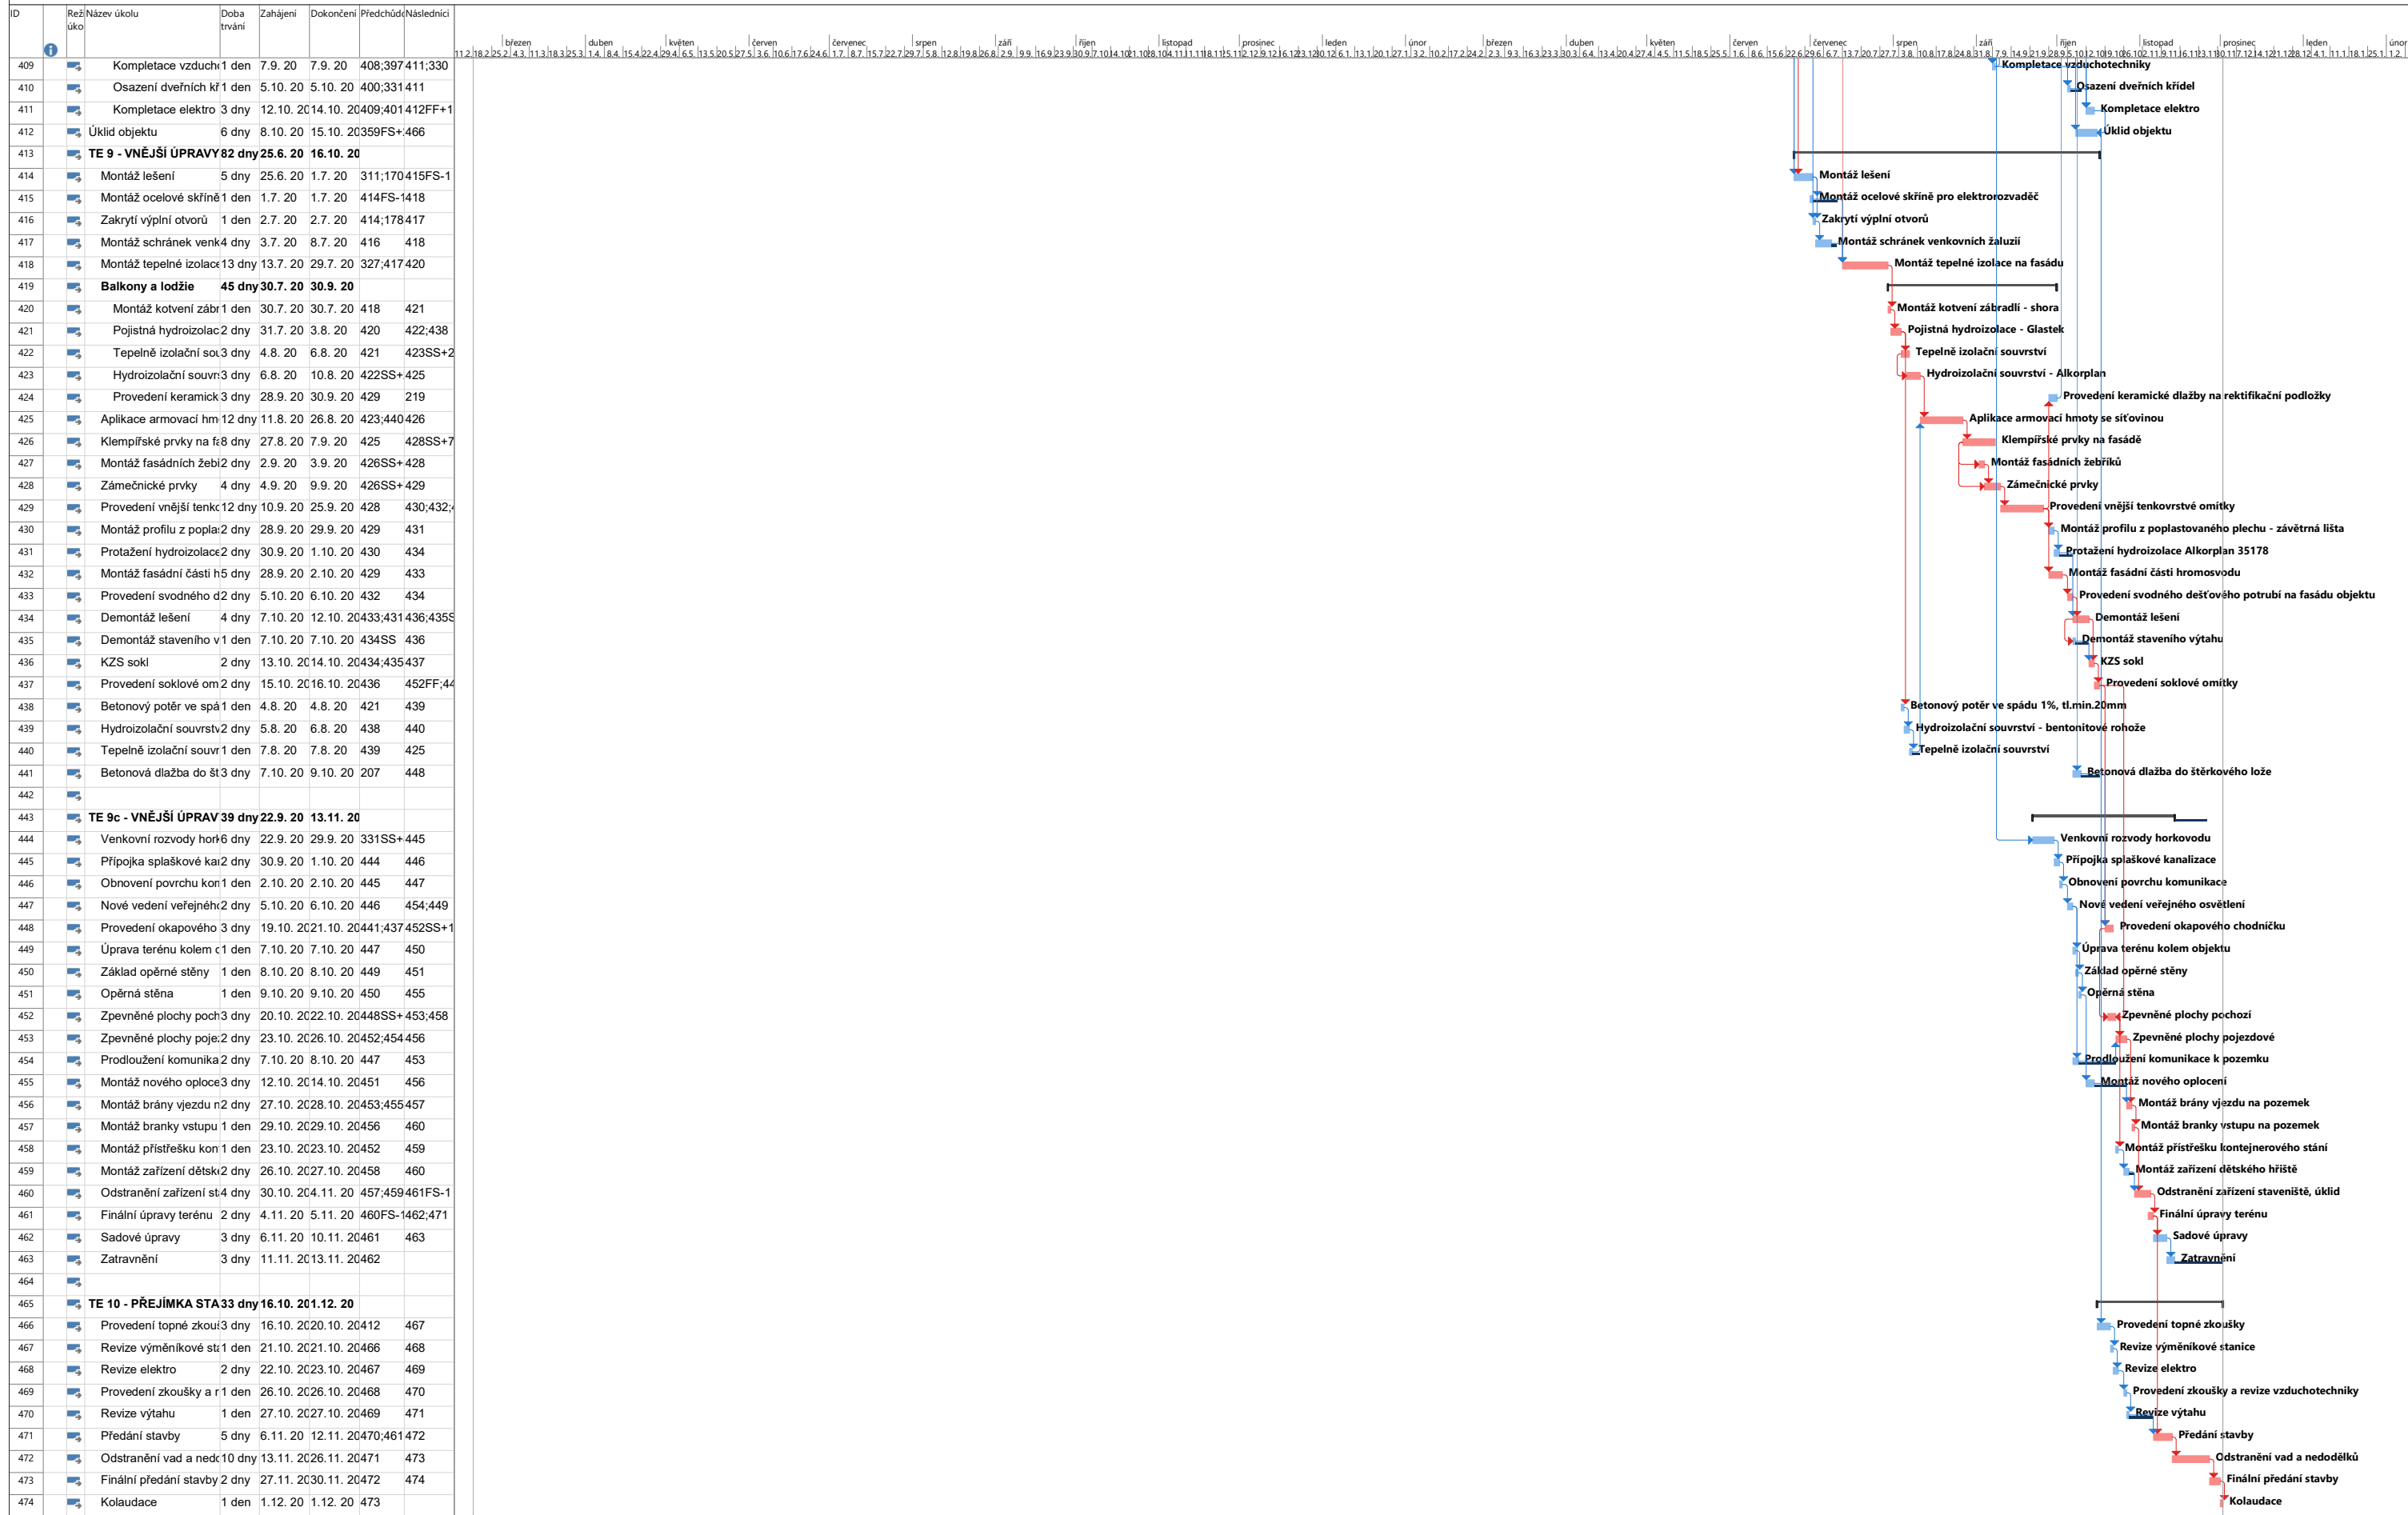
| ID | Režim úkolu | Název úkolu | Doba trvání | Zahájení | Dokončení | Předchůdci | Následníci |
|---|---|---|---|---|---|---|---|
| 409 | | Kompletace vzduch | 1 den | 7.9. 20 | 7.9. 20 | 408;397 | 411;330 |
| 410 | | Osazení dveřních kř | 1 den | 5.10. 20 | 5.10. 20 | 400;331 | 411 |
| 411 | | Kompletace elektro | 3 dny | 12.10. 20 | 14.10. 20 | 409;401 | 412FF+1 |
| 412 | | Úklid objektu | 6 dny | 8.10. 20 | 15.10. 20 | 359FS+ | 466 |
| 413 | | TE 9 - VNĚJŠÍ ÚPRAVY | 82 dny | 25.6. 20 | 16.10. 20 | | |
| 414 | | Montáž lešení | 5 dny | 25.6. 20 | 1.7. 20 | 311;170 | 415FS-1 |
| 415 | | Montáž ocelové skříně | 1 den | 1.7. 20 | 1.7. 20 | 414FS-1 | 418 |
| 416 | | Zakrytí výplní otvorů | 1 den | 2.7. 20 | 2.7. 20 | 414;178 | 417 |
| 417 | | Montáž schránek venk | 4 dny | 3.7. 20 | 8.7. 20 | 416 | 418 |
| 418 | | Montáž tepelné izolace | 13 dny | 13.7. 20 | 29.7. 20 | 327;417 | 420 |
| 419 | | Balkony a lodžie | 45 dny | 30.7. 20 | 30.9. 20 | | |
| 420 | | Montáž kotvení zábr | 1 den | 30.7. 20 | 30.7. 20 | 418 | 421 |
| 421 | | Pojistná hydroizolac | 2 dny | 31.7. 20 | 3.8. 20 | 420 | 422;438 |
| 422 | | Tepelně izolační sou | 3 dny | 4.8. 20 | 6.8. 20 | 421 | 423SS+2 |
| 423 | | Hydroizolační souvr | 3 dny | 6.8. 20 | 10.8. 20 | 422SS+ | 425 |
| 424 | | Provedení keramick | 3 dny | 28.9. 20 | 30.9. 20 | 429 | 219 |
| 425 | | Aplikace armovací hm | 12 dny | 11.8. 20 | 26.8. 20 | 423;440 | 426 |
| 426 | | Klempířské prvky na fa | 8 dny | 27.8. 20 | 7.9. 20 | 425 | 428SS+7 |
| 427 | | Montáž fasádních žebř | 2 dny | 2.9. 20 | 3.9. 20 | 426SS+ | 428 |
| 428 | | Zámečnické prvky | 4 dny | 4.9. 20 | 9.9. 20 | 426SS+ | 429 |
| 429 | | Provedení vnější tenk | 12 dny | 10.9. 20 | 25.9. 20 | 428 | 430;432; |
| 430 | | Montáž profilu z popla | 2 dny | 28.9. 20 | 29.9. 20 | 429 | 431 |
| 431 | | Protažení hydroizolace | 2 dny | 30.9. 20 | 1.10. 20 | 430 | 434 |
| 432 | | Montáž fasádní části h | 5 dny | 28.9. 20 | 2.10. 20 | 429 | 433 |
| 433 | | Provedení svodného d | 2 dny | 5.10. 20 | 6.10. 20 | 432 | 434 |
| 434 | | Demontáž lešení | 4 dny | 7.10. 20 | 12.10. 20 | 433;431 | 436;435S |
| 435 | | Demontáž stavebního v | 1 den | 7.10. 20 | 7.10. 20 | 434SS | 436 |
| 436 | | KZS sokl | 2 dny | 13.10. 20 | 14.10. 20 | 434;435 | 437 |
| 437 | | Provedení soklové om | 2 dny | 15.10. 20 | 16.10. 20 | 436 | 452FF;44 |
| 438 | | Betonový potěr ve spá | 1 den | 4.8. 20 | 4.8. 20 | 421 | 439 |
| 439 | | Hydroizolační souvrstv | 2 dny | 5.8. 20 | 6.8. 20 | 438 | 440 |
| 440 | | Tepelně izolační souvr | 1 den | 7.8. 20 | 7.8. 20 | 439 | 425 |
| 441 | | Betonová dlažba do št | 3 dny | 7.10. 20 | 9.10. 20 | 207 | 448 |
| 442 | | | | | | | |
| 443 | | TE 9c - VNĚJŠÍ ÚPRAV | 39 dny | 22.9. 20 | 13.11. 20 | | |
| 444 | | Venkovní rozvody hork | 6 dny | 22.9. 20 | 29.9. 20 | 331SS+ | 445 |
| 445 | | Přípojka splaškové ka | 2 dny | 30.9. 20 | 1.10. 20 | 444 | 446 |
| 446 | | Obnovení povrchu kon | 1 den | 2.10. 20 | 2.10. 20 | 445 | 447 |
| 447 | | Nové vedení veřejného | 2 dny | 5.10. 20 | 6.10. 20 | 446 | 454;449 |
| 448 | | Provedení okapového | 3 dny | 19.10. 20 | 21.10. 20 | 441;437 | 452SS+1 |
| 449 | | Úprava terénu kolem | 1 den | 7.10. 20 | 7.10. 20 | 447 | 450 |
| 450 | | Základ opěrné stěny | 1 den | 8.10. 20 | 8.10. 20 | 449 | 451 |
| 451 | | Opěrná stěna | 1 den | 9.10. 20 | 9.10. 20 | 450 | 455 |
| 452 | | Zpevněné plochy poch | 3 dny | 20.10. 20 | 22.10. 20 | 448SS+ | 453;458 |
| 453 | | Zpevněné plochy poje | 2 dny | 23.10. 20 | 26.10. 20 | 452;454 | 456 |
| 454 | | Prodloužení komunika | 2 dny | 7.10. 20 | 8.10. 20 | 447 | 453 |
| 455 | | Montáž nového oploce | 3 dny | 12.10. 20 | 14.10. 20 | 451 | 456 |
| 456 | | Montáž brány vjezdu n | 2 dny | 27.10. 20 | 28.10. 20 | 453;455 | 457 |
| 457 | | Montáž branky vstupu | 1 den | 29.10. 20 | 29.10. 20 | 456 | 460 |
| 458 | | Montáž přístřešku kon | 1 den | 23.10. 20 | 23.10. 20 | 452 | 459 |
| 459 | | Montáž zařízení dětsk | 2 dny | 26.10. 20 | 27.10. 20 | 458 | 460 |
| 460 | | Odstranění zařízení st | 4 dny | 30.10. 20 | 4.11. 20 | 457;459 | 461FS-1 |
| 461 | | Finální úpravy terénu | 2 dny | 4.11. 20 | 5.11. 20 | 460FS-1 | 462;471 |
| 462 | | Sadové úpravy | 3 dny | 6.11. 20 | 10.11. 20 | 461 | 463 |
| 463 | | Zatravnění | 3 dny | 11.11. 20 | 13.11. 20 | 462 | |
| 464 | | | | | | | |
| 465 | | TE 10 - PŘEJÍMKA STA | 33 dny | 16.10. 20 | 1.12. 20 | | |
| 466 | | Provedení topné zkou | 3 dny | 16.10. 20 | 20.10. 20 | 412 | 467 |
| 467 | | Revize výměníkové st | 1 den | 21.10. 20 | 21.10. 20 | 466 | 468 |
| 468 | | Revize elektro | 2 dny | 22.10. 20 | 23.10. 20 | 467 | 469 |
| 469 | | Provedení zkoušky a r | 1 den | 26.10. 20 | 26.10. 20 | 468 | 470 |
| 470 | | Revize výtahu | 1 den | 27.10. 20 | 27.10. 20 | 469 | 471 |
| 471 | | Předání stavby | 5 dny | 6.11. 20 | 12.11. 20 | 470;461 | 472 |
| 472 | | Odstranění vad a nedo | 10 dny | 13.11. 20 | 26.11. 20 | 471 | 473 |
| 473 | | Finální předání stavby | 2 dny | 27.11. 20 | 30.11. 20 | 472 | 474 |
| 474 | | Kolaudace | 1 den | 1.12. 20 | 1.12. 20 | 473 | |

březen duben květen červen červenec srpen září říjen listopad prosinec leden únor březen duben květen červen červenec srpen září říjen listopad prosinec leden únor

Kompletace vzduchotechniky
Osazení dveřních křídel
Kompletace elektro
Úklid objektu
Montáž lešení
Montáž ocelové skříně pro elektrorozvaděč
Zakrytí výplní otvorů
Montáž schránek venkovních žaluzií
Montáž tepelné izolace na fasádu
Montáž kotvení zábradlí - shora
Pojistná hydroizolace - Glastek
Tepelně izolační souvrství
Hydroizolační souvrství - Alkorplan
Provedení keramické dlažby na rektifikační podložky
Aplikace armovací hmoty se síťovinou
Klempířské prvky na fasádě
Montáž fasádních žebříků
Zámečnické prvky
Provedení vnější tenkovrstvé omítky
Montáž profilu z poplastovaného plechu - závětrná lišta
Protažení hydroizolace Alkorplan 35178
Montáž fasádní části hromosvodu
Provedení svodného dešťového potrubí na fasádu objektu
Demontáž lešení
Demontáž stavebního výtahu
KZS sokl
Provedení soklové omítky
Betonový potěr ve spádu 1%, tl.min.20mm
Hydroizolační souvrství - bentonitové rohože
Tepelně izolační souvrství
Betonová dlažba do štěrkového lože
Venkovní rozvody horkovodu
Přípojka splaškové kanalizace
Obnovení povrchu komunikace
Nové vedení veřejného osvětlení
Provedení okapového chodníčku
Úprava terénu kolem objektu
Základ opěrné stěny
Opěrná stěna
Zpevněné plochy pochozí
Zpevněné plochy pojezdové
Prodloužení komunikace k pozemku
Montáž nového oplocení
Montáž brány vjezdu na pozemek
Montáž branky vstupu na pozemek
Montáž přístřešku kontejnerového stání
Montáž zařízení dětského hřiště
Odstranění zařízení staveniště, úklid
Finální úpravy terénu
Sadové úpravy
Zatravnění
Provedení topné zkoušky
Revize výměníkové stanice
Revize elektro
Provedení zkoušky a revize vzduchotechniky
Revize výtahu
Předání stavby
Odstranění vad a nedodělků
Finální předání stavby
Kolaudace